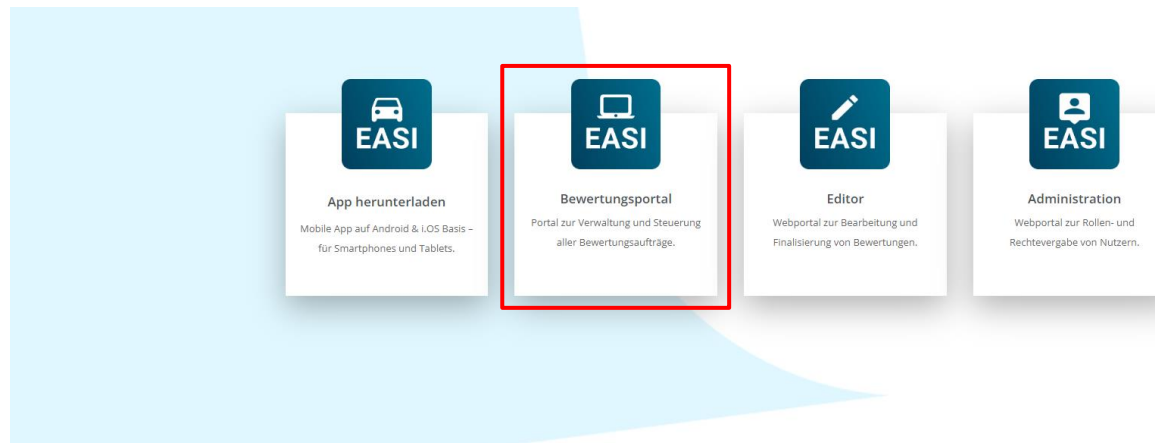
EASI

App herunterladen

Mobile App auf Android & i.OS Basis – für Smartphones und Tablets.

EASI

Bewertungsportal

Portal zur Verwaltung und Steuerung aller Bewertungsaufträge.

EASI

Editor

Webportal zur Bearbeitung und Finalisierung von Bewertungen.

EASI

Administration

Webportal zur Rollen- und Rechtevergabe von Nutzern.